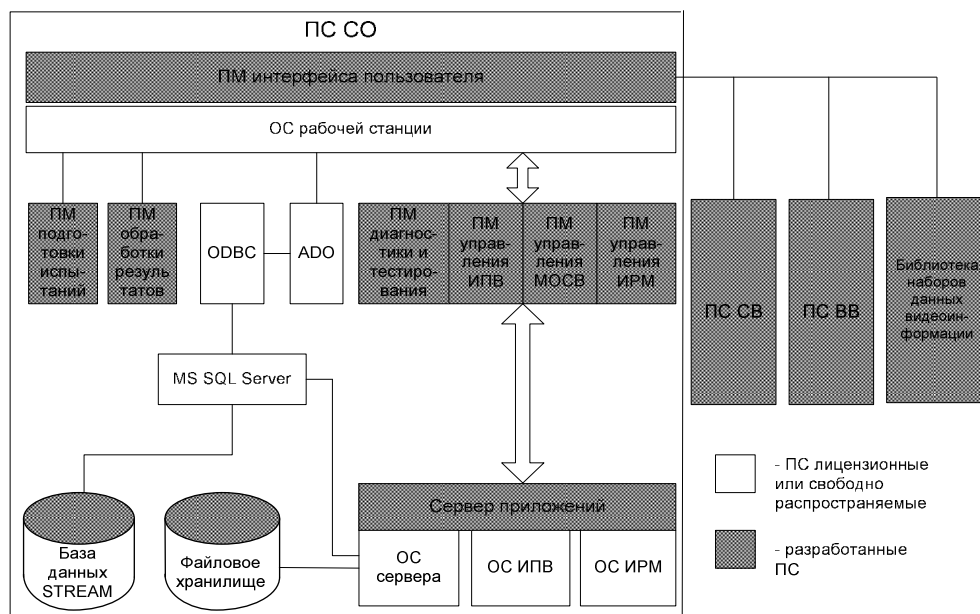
ПС СО

ПМ интерфейса пользователя

ОС рабочей станции

ПМ подготовки испытаний

ПМ обработки результатов

ODBC

ADO

ПМ диагностики и тестирования

ПМ управления ИПВ

ПМ управления МОСВ

ПМ управления ИРМ

ПС СВ

ПС ВВ

Библиотека наборов данных видеоинформации

MS SQL Server

Сервер приложений

- ПС лицензионные или свободно распространяемые

- разработанные ПС

База данных STREAM

Файловое хранилище

ОС сервера

ОС ИПВ

ОС ИРМ